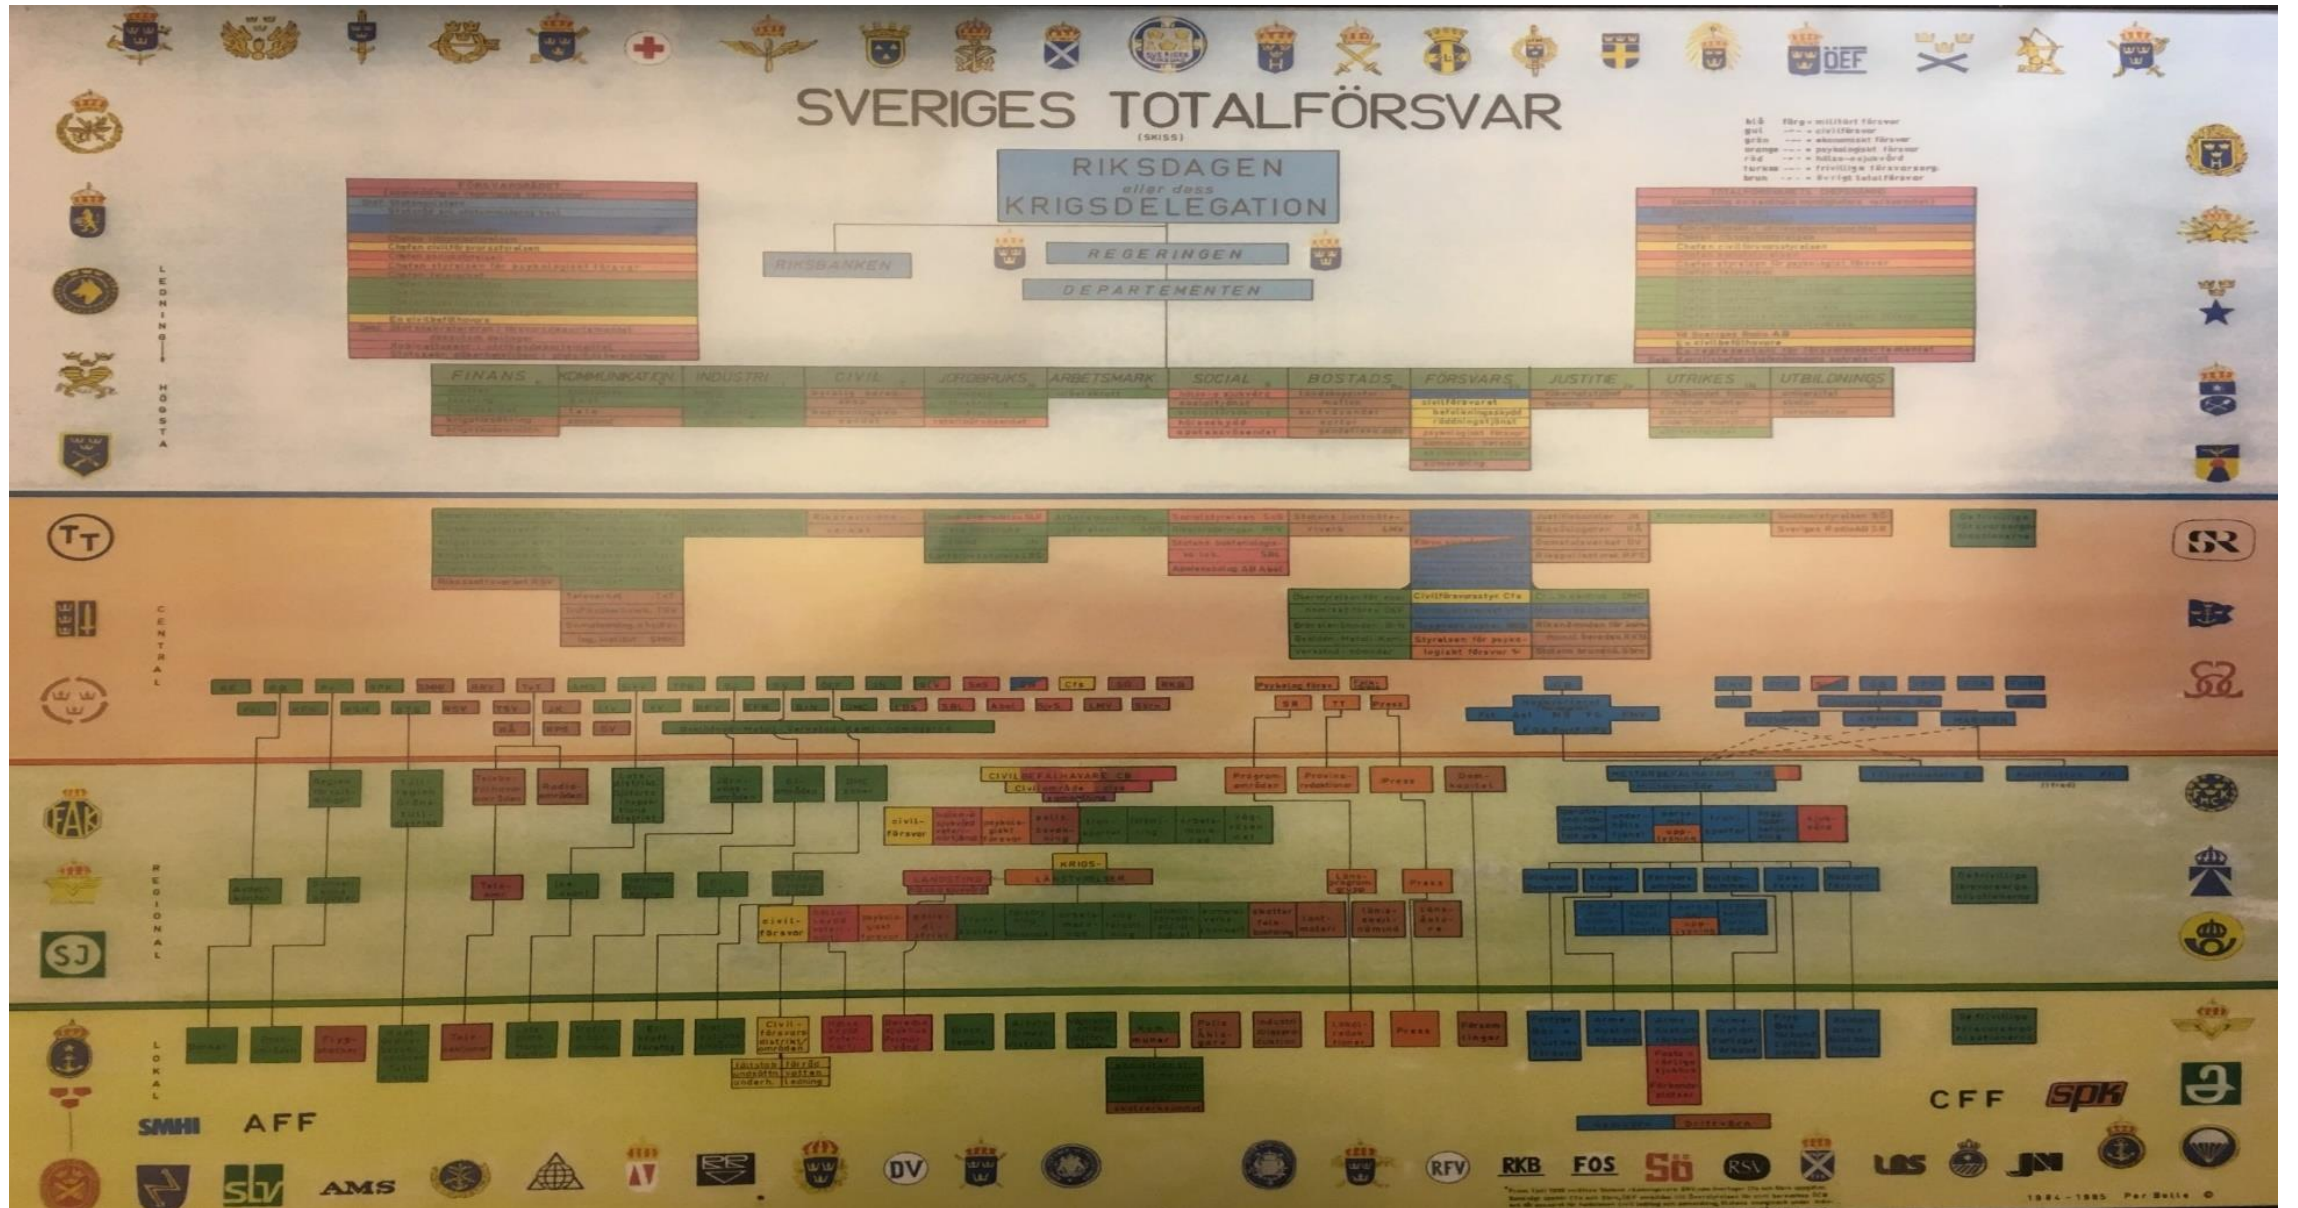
ÖEF

SVERIGES TOTALFÖRSVAR
(SKISS)

blå färg = militärt försvar
gul = civilförsvar
grön = ekonomiskt försvar
orange = psykologiskt försvar
röd = hälso-sjukvård
turkos = frivilliga försvarsorg.
brun = övrigt totalförsvar

RIKSDAGEN
eller dess
KRIGSDELEGATION

RIKSBANKEN

REGERINGEN

DEPARTEMENTEN

FÖRSVARSRÅDET

En civilbefälhavare

LEDNING — HÖGSTA

FINANS | KOMMUNIKATION | INDUSTRI | CIVIL | JORDBRUKS | ARBETSMARK | SOCIAL | BOSTADS | FÖRSVARS | JUSTITIE | UTRIKES | UTBILDNINGS

civilförsvaret
befolkningsskydd
räddningstjänst
psykologiskt försvar

TT

SR

CENTRAL

Civilförsvarsstyr. Cfs

Styrelsen för psykologiskt försvar

Cfs

SR | TT | Press

CIVILBEFÄLHAVARE CB

Civilområde

civilförsvar

psykologiskt försvar

KRIGS-LÄNSSTYRELSER

LANDSTING

civilförsvar

Programområden

Press

Press

IFAK

REGIONAL

SJ

Civilförsvarsdistrikt/område

LOKAL

SMHI

AFF

CFF

SPK

SLV

AMS

AV

DV

RFV

RKB

FOS

RSV

LRS

JN

1984 - 1985 Per Bolin ©